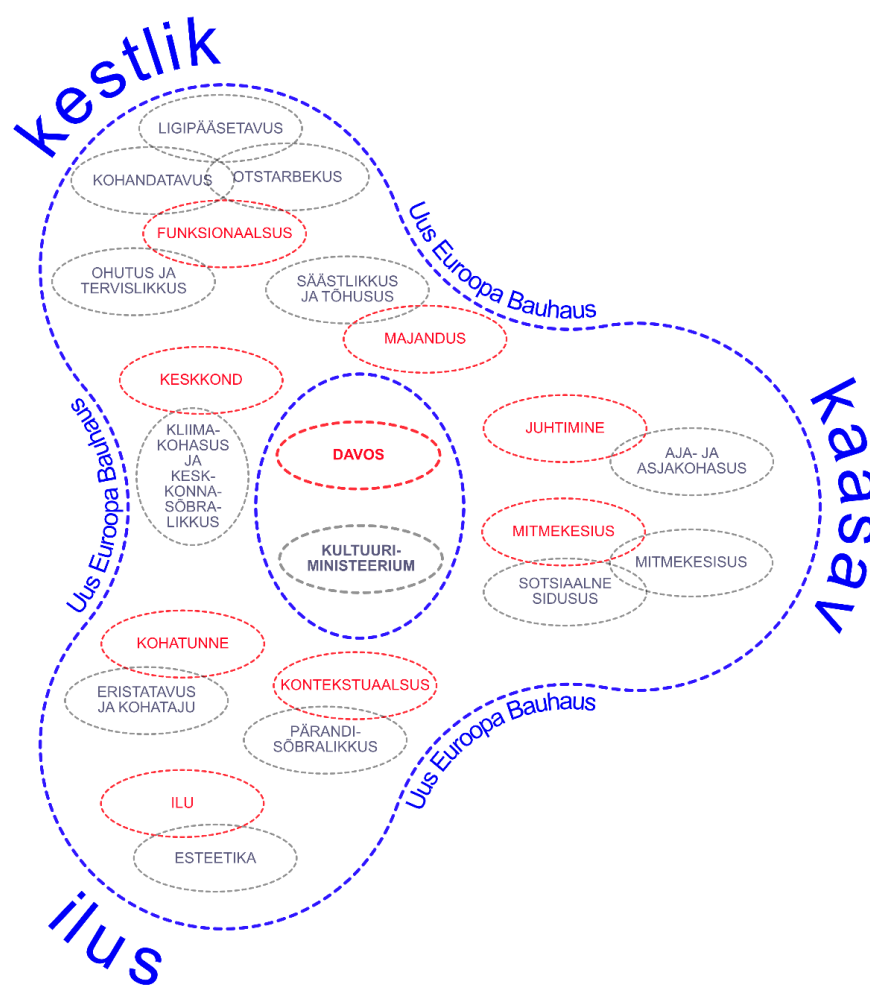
kestlik

LIGIPÄÄSETAVUS

KOHANDATAVUS

OTSTARBEKUS

FUNKSIONAALSUS

OHUTUS JA TERVISLIKKUS

SÄÄSTLIKKUS JA TÕHUSUS

Uus Euroopa Bauhaus

MAJANDUS

kaasav

KESKKOND

KLIIMAKOHASUS JA KESKKONNASÕBRALIKKUS

DAVOS

KULTUURIMINISTEERIUM

JUHTIMINE

AJA- JA ASJAKOHASUS

MITMEKESIUS

MITMEKESISUS

SOTSIAALNE SIDUSUS

Uus Euroopa Bauhaus

KOHATUNNE

ERISTATAVUS JA KOHATAJU

KONTEKSTUAALSUS

PÄRANDISÕBRALIKKUS

Uus Euroopa Bauhaus

ILU

ESTEETIKA

ilus